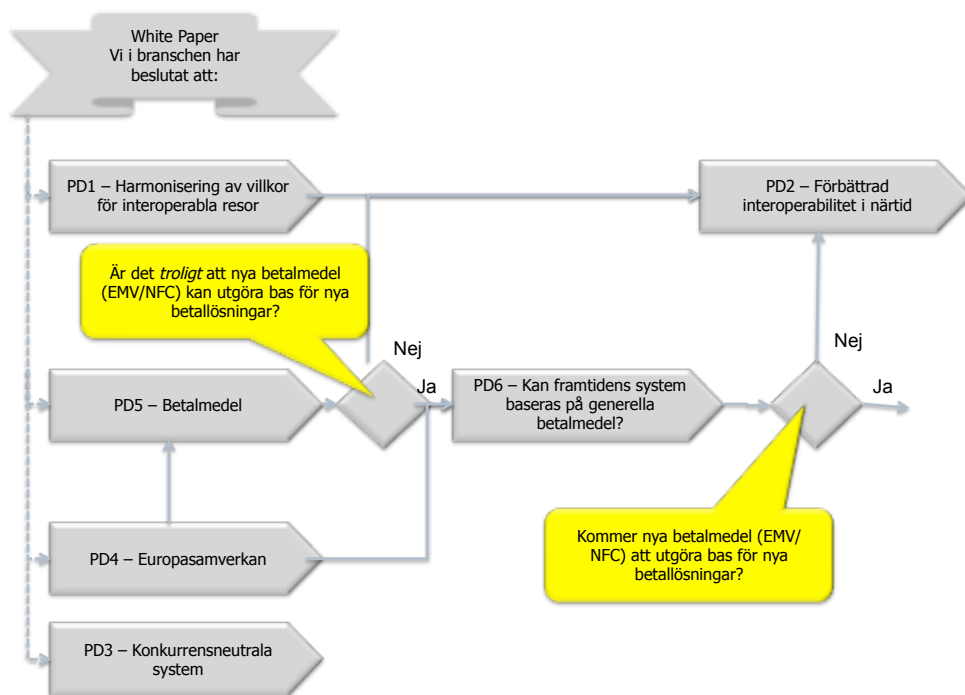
White Paper
Vi i branschen har beslutat att:

PD1 – Harmonisering av villkor för interoperabla resor

PD2 – Förbättrad interoperabilitet i närtid

Är det *troligt* att nya betalmedel (EMV/NFC) kan utgöra bas för nya betallösningar?

Nej

Nej

PD5 – Betalmedel

Ja

PD6 – Kan framtidens system baseras på generella betalmedel?

Ja

PD4 – Europasamverkan

Kommer nya betalmedel (EMV/NFC) att utgöra bas för nya betallösningar?

PD3 – Konkurrensneutrala system